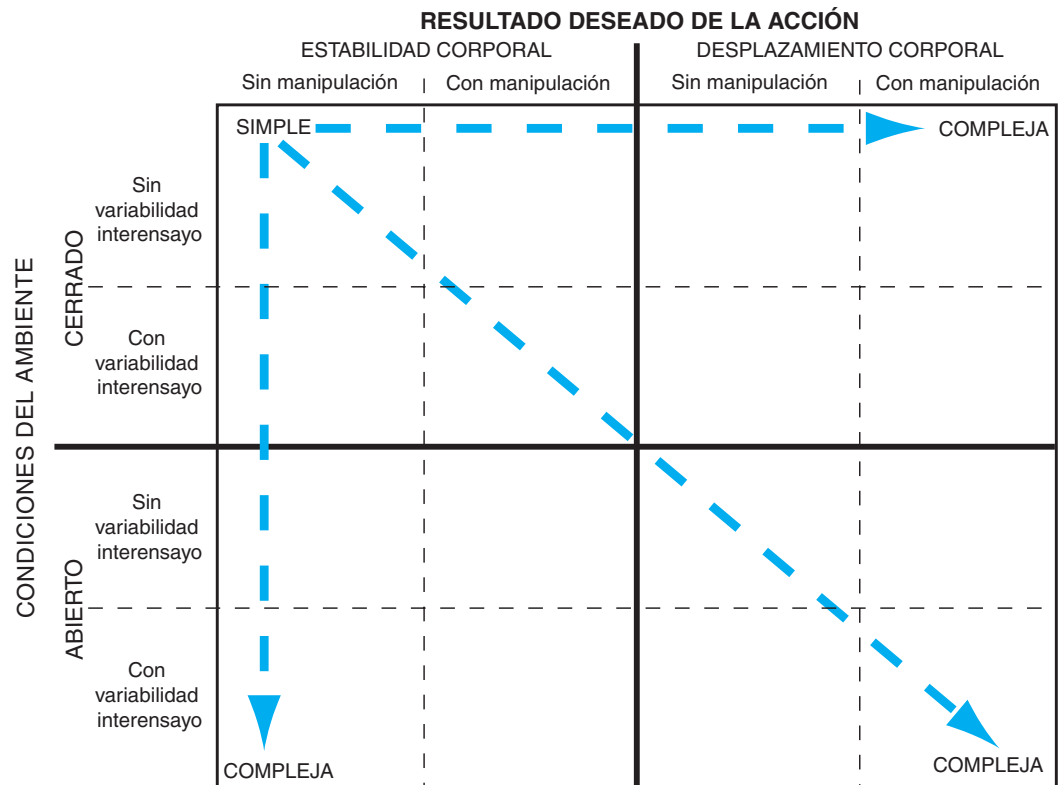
RESULTADO DESEADO DE LA ACCIÓN

ESTABILIDAD CORPORAL

DESPLAZAMIENTO CORPORAL

Sin manipulación

Con manipulación

Sin manipulación

Con manipulación

SIMPLE

COMPLEJA

CONDICIONES DEL AMBIENTE

CERRADO

Sin variabilidad interensayo

Con variabilidad interensayo

ABIERTO

Sin variabilidad interensayo

Con variabilidad interensayo

COMPLEJA

COMPLEJA